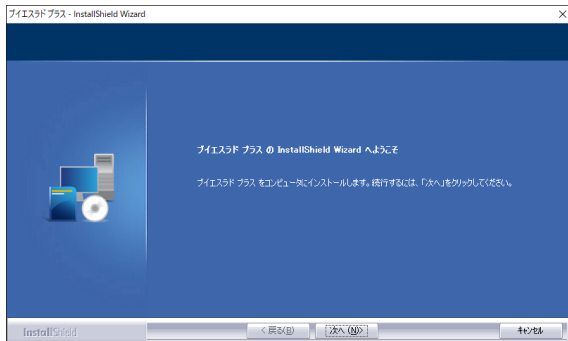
ブイエスラド プラス - InstallShield Wizard

ブイエスラド プラス の InstallShield Wizard へようこそ

ブイエスラド プラス をコンピュータにインストールします。続行するには、「次へ」をクリックしてください。

InstallShield

< 戻る(B)

次へ (N)>

キャンセル